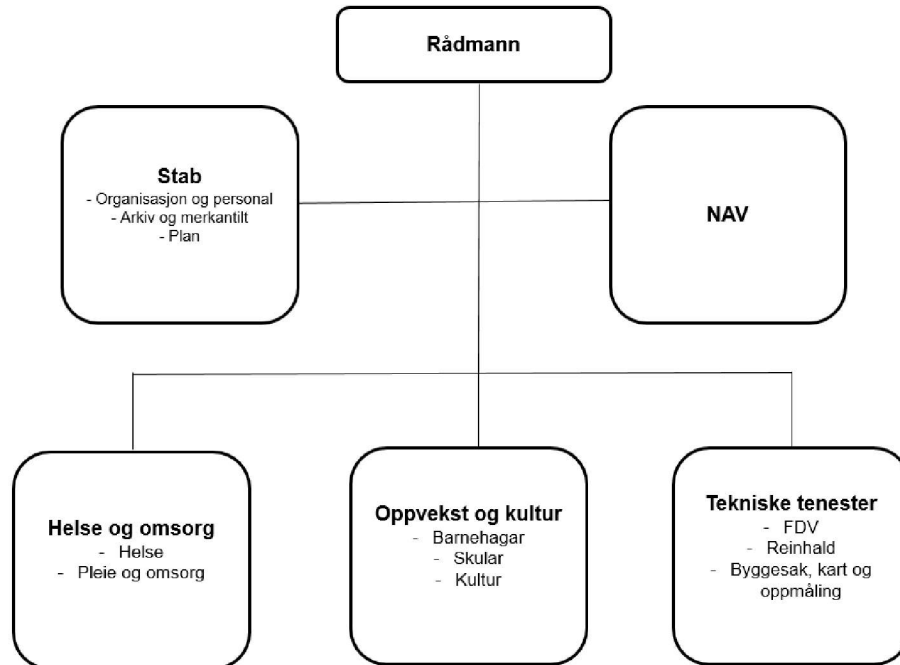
Rådmann

Stab
- Organisasjon og personal
- Arkiv og merkantilt
- Plan

NAV

Helse og omsorg
- Helse
- Pleie og omsorg

Oppvekst og kultur
- Barnehagar
- Skular
- Kultur

Tekniske tenester
- FDV
- Reinhald
- Byggesak, kart og oppmåling